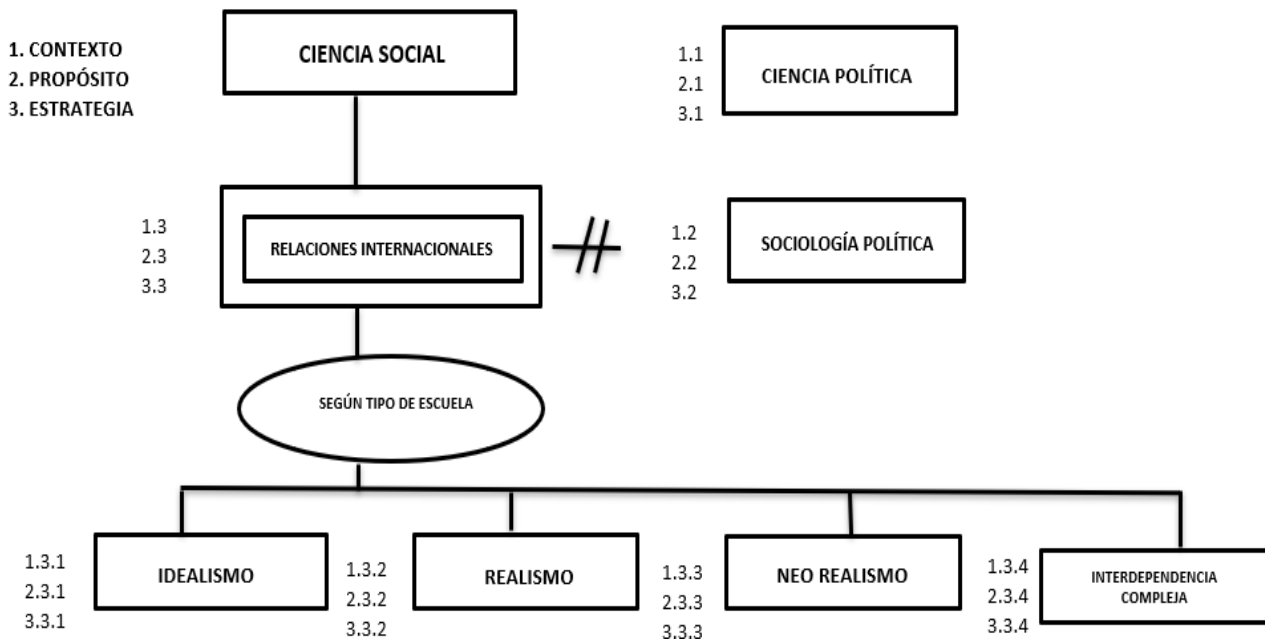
1. CONTEXTO
2. PROPÓSITO
3. ESTRATEGIA

CIENCIA SOCIAL

1.1
2.1
3.1

CIENCIA POLÍTICA

1.3
2.3
3.3

RELACIONES INTERNACIONALES

1.2
2.2
3.2

SOCIOLOGÍA POLÍTICA

SEGÚN TIPO DE ESCUELA

1.3.1
2.3.1
3.3.1

IDEALISMO

1.3.2
2.3.2
3.3.2

REALISMO

1.3.3
2.3.3
3.3.3

NEO REALISMO

1.3.4
2.3.4
3.3.4

INTERDEPENDENCIA COMPLEJA